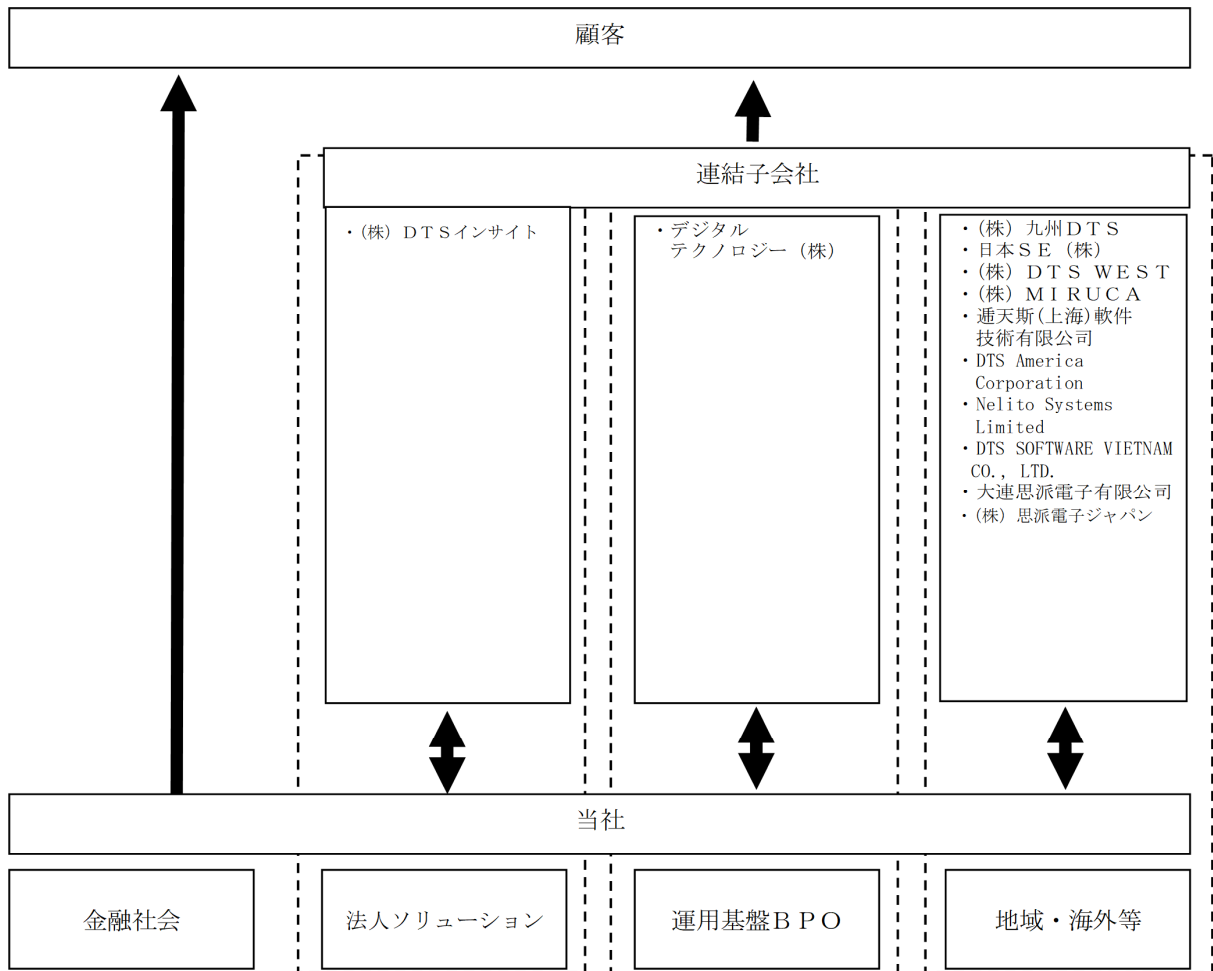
顧客

連結子会社

・(株) ＤＴＳインサイト

・デジタル
テクノロジー（株）

・(株) 九州ＤＴＳ
・日本ＳＥ（株）
・(株) ＤＴＳ ＷＥＳＴ
・(株) ＭＩＲＵＣＡ
・逓天斯(上海)軟件技術有限公司
・DTS America Corporation
・Nelito Systems Limited
・DTS SOFTWARE VIETNAM CO., LTD.
・大連思派電子有限公司
・(株) 思派電子ジャパン

当社

金融社会

法人ソリューション

運用基盤ＢＰＯ

地域・海外等